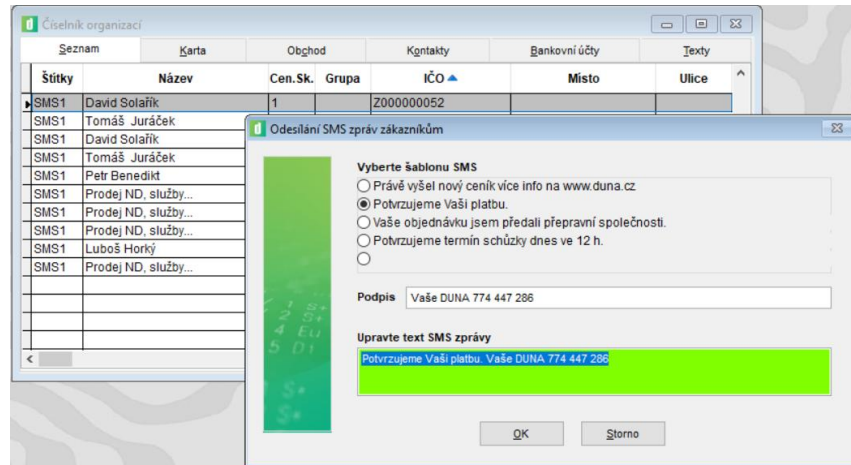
Číselník organizací

Seznam | Karta | Obchod | Kontakty | Bankovní účty | Texty

| Štítky | Název | Cen.Sk. | Grupa | IČO | Místo | Ulice |
|---|---|---|---|---|---|---|
| SMS1 | David Solařík | 1 | | Z000000052 | | |
| SMS1 | Tomáš Juráček | | | | | |
| SMS1 | David Solařík | | | | | |
| SMS1 | Tomáš Juráček | | | | | |
| SMS1 | Petr Benedikt | | | | | |
| SMS1 | Prodej ND, služby... | | | | | |
| SMS1 | Prodej ND, služby... | | | | | |
| SMS1 | Prodej ND, služby... | | | | | |
| SMS1 | Luboš Horký | | | | | |
| SMS1 | Prodej ND, služby... | | | | | |

Odesílání SMS zpráv zákazníkům

Vyberte šablonu SMS
Právě vyšel nový ceník více info na www.duna.cz
Potvrzujeme Vaši platbu.
Vaše objednávku jsem předali přepravní společnosti.
Potvrzujeme termín schůzky dnes ve 12 h.

Podpis Vaše DUNA 774 447 286

Upravte text SMS zprávy
Potvrzujeme Vaši platbu. Vaše DUNA 774 447 286

OK Storno